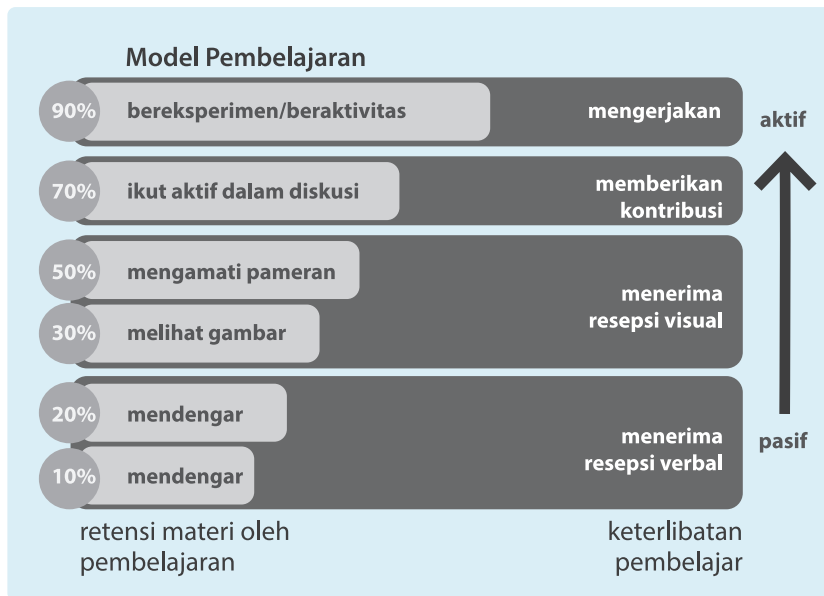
Model Pembelajaran

90% bereksperimen/beraktivitas
mengerjakan

70% ikut aktif dalam diskusi
memberikan kontribusi

50% mengamati pameran
30% melihat gambar
menerima resepsi visual

20% mendengar
10% mendengar
menerima resepsi verbal

aktif
pasif

retensi materi oleh pembelajaran

keterlibatan pembelajar